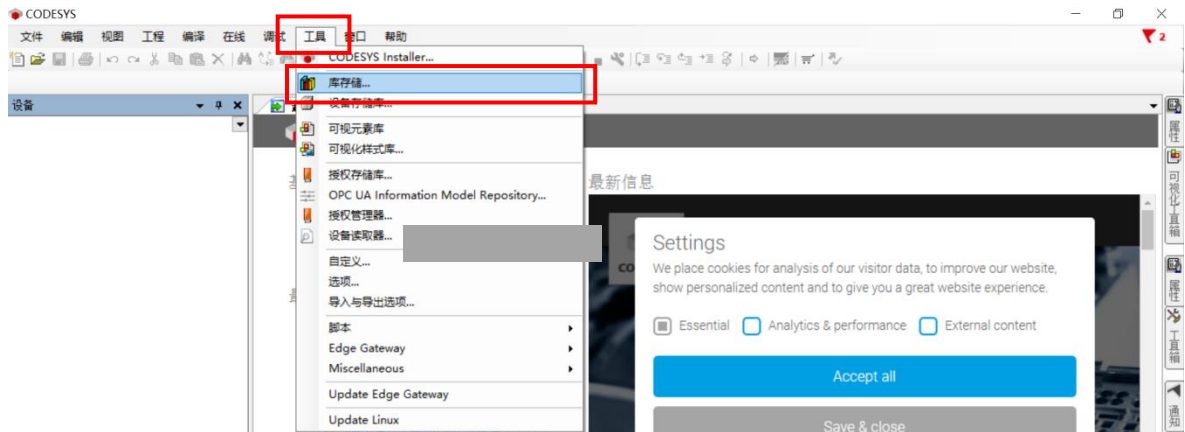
CODESYS

文件 编辑 视图 工程 编译 在线 调试 工具 窗口 帮助

2

设备

CODESYS Installer...
库存储...
设备存储库...
可视元素库
可视化样式库...
授权存储库...
OPC UA Information Model Repository...
授权管理器...
设备读取器...
自定义...
选项...
导入与导出选项...
脚本
Edge Gateway
Miscellaneous
Update Edge Gateway
Update Linux

最新信息

Settings

We place cookies for analysis of our visitor data, to improve our website, show personalized content and to give you a great website experience.

Essential Analytics & performance External content

Accept all

Save & close

属性
可视化工具箱
属性
工具箱
通知